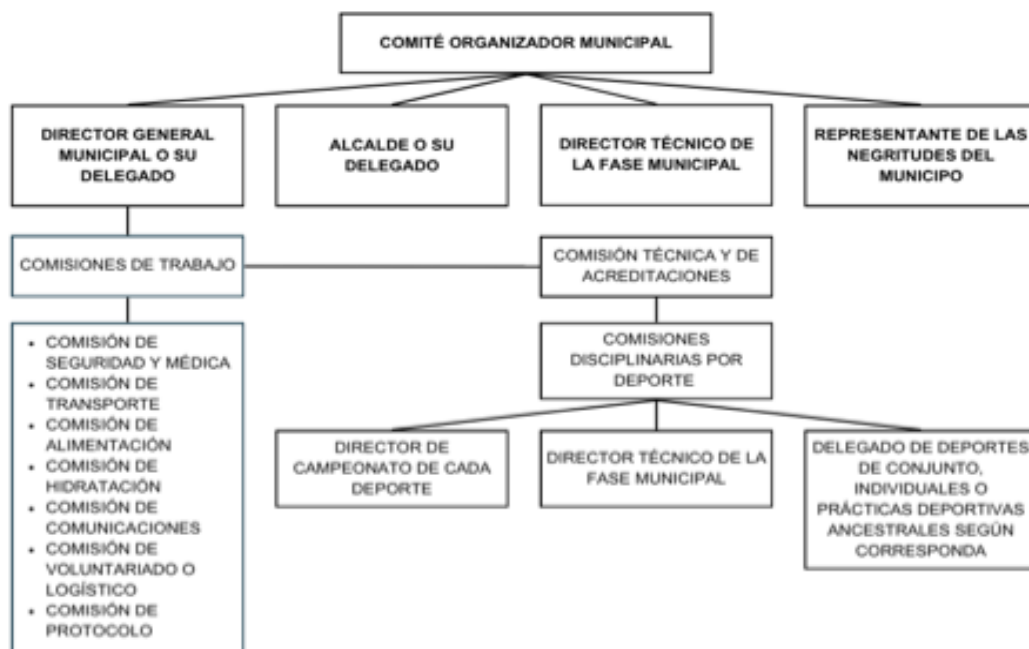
COMITÉ ORGANIZADOR MUNICIPAL

DIRECTOR GENERAL MUNICIPAL O SU DELEGADO

ALCALDE O SU DELEGADO

DIRECTOR TÉCNICO DE LA FASE MUNICIPAL

REPRESENTANTE DE LAS NEGRITUDES DEL MUNICIPO

COMISIONES DE TRABAJO

- COMISIÓN DE SEGURIDAD Y MÉDICA
- COMISIÓN DE TRANSPORTE
- COMISIÓN DE ALIMENTACIÓN
- COMISIÓN DE HIDRATACIÓN
- COMISIÓN DE COMUNICACIONES
- COMISIÓN DE VOLUNTARIADO O LOGÍSTICO
- COMISIÓN DE PROTOCOLO

COMISIÓN TÉCNICA Y DE ACREDITACIONES

COMISIONES DISCIPLINARIAS POR DEPORTE

DIRECTOR DE CAMPEONATO DE CADA DEPORTE

DIRECTOR TÉCNICO DE LA FASE MUNICIPAL

DELEGADO DE DEPORTES DE CONJUNTO, INDIVIDUALES O PRÁCTICAS DEPORTIVAS ANCESTRALES SEGÚN CORRESPONDA